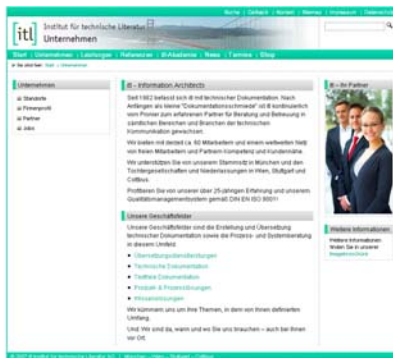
Suche | Callback | Kontakt | Sitemap | Impressum | Datenschutz

itl Institut für technische Literatur
Unternehmen

Start | Unternehmen | Leistungen | Referenzen | itl-Akademie | News | Termine | Blog

Sie sind hier: Start > Unternehmen

Unternehmen
Standorte
Firmenprofil
Partner
Jobs

itl – Information Architects

Seit 1982 befasst sich itl mit technischer Dokumentation. Nach Anfängen als kleine "Dokumentationsschmiede" ist itl kontinuierlich vom Pionier zum erfahrenen Partner für Beratung und Betreuung in sämtlichen Bereichen und Branchen der technischen Kommunikation gewachsen.

Wir bieten mit derzeit ca. 60 Mitarbeitern und einem weltweiten Netz von freien Mitarbeitern und Partnern Kompetenz und Kundennähe.

Wir unterstützen Sie von unserem Stammsitz in München und den Tochtergesellschaften und Niederlassungen in Wien, Stuttgart und Cottbus.

Profitieren Sie von unserer über 25-jährigen Erfahrung und unserem Qualitätsmanagementsystem gemäß DIN EN ISO 9001!

Unsere Geschäftsfelder

Unsere Geschäftsfelder sind die Erstellung und Übersetzung technischer Dokumentation sowie die Prozess- und Systemberatung in diesem Umfeld.

Übersetzungsdienstleistungen
Technische Dokumentation
Treffend Dokumentation
Produkt & Prozessberatung
Wissenslösungen

Wir kümmern uns um Ihre Themen, in dem von Ihnen definierten Umfang.

Und: Wir sind da, wann und wo Sie uns brauchen – auch bei Ihnen vor Ort.

itl – Ihr Partner

Weitere Informationen
Weitere Informationen finden Sie in unserer Imagebroschüre

© 2007 Institut für technische Literatur AG | München | Wien | Stuttgart | Cottbus